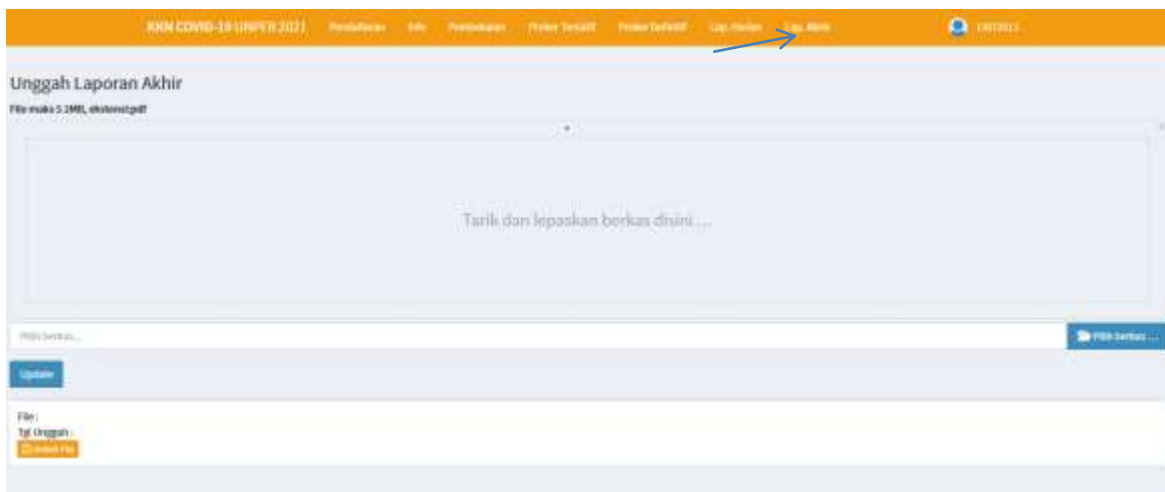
KKN COVID-19 UNIPER 2021 Pendaftaran Info Pembekalan Proker Tentatif Proker Definitif Lap. Harian Lap. Akhir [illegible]

Unggah Laporan Akhir

File maks 1.1MB, ekstensi pdf

Tarik dan lepaskan berkas disini ...

Pilih berkas...

Pilih berkas ...

Update

File :
Tgl Unggah :
Unduh File